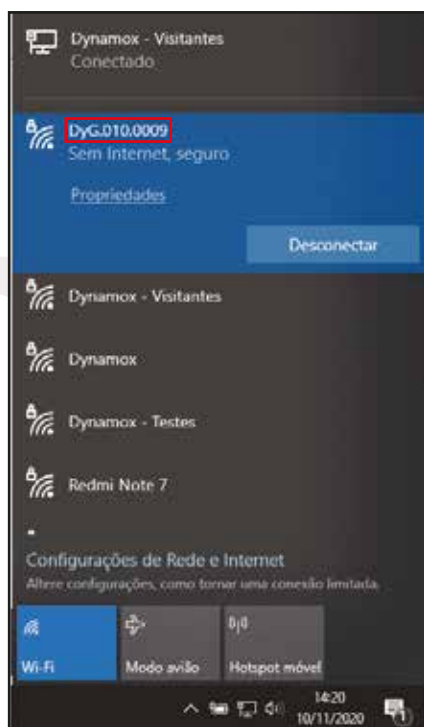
Dynamox - Visitantes
Conectado

DyG.010.0009
Sem Internet, seguro

Propriedades

Desconectar

Dynamox - Visitantes

Dynamox

Dynamox - Testes

Redmi Note 7

Configurações de Rede e Internet
Altere configurações, como tornar uma conexão limitada.

Wi-Fi

Modo avião

Hotspot móvel

14:20
10/11/2020